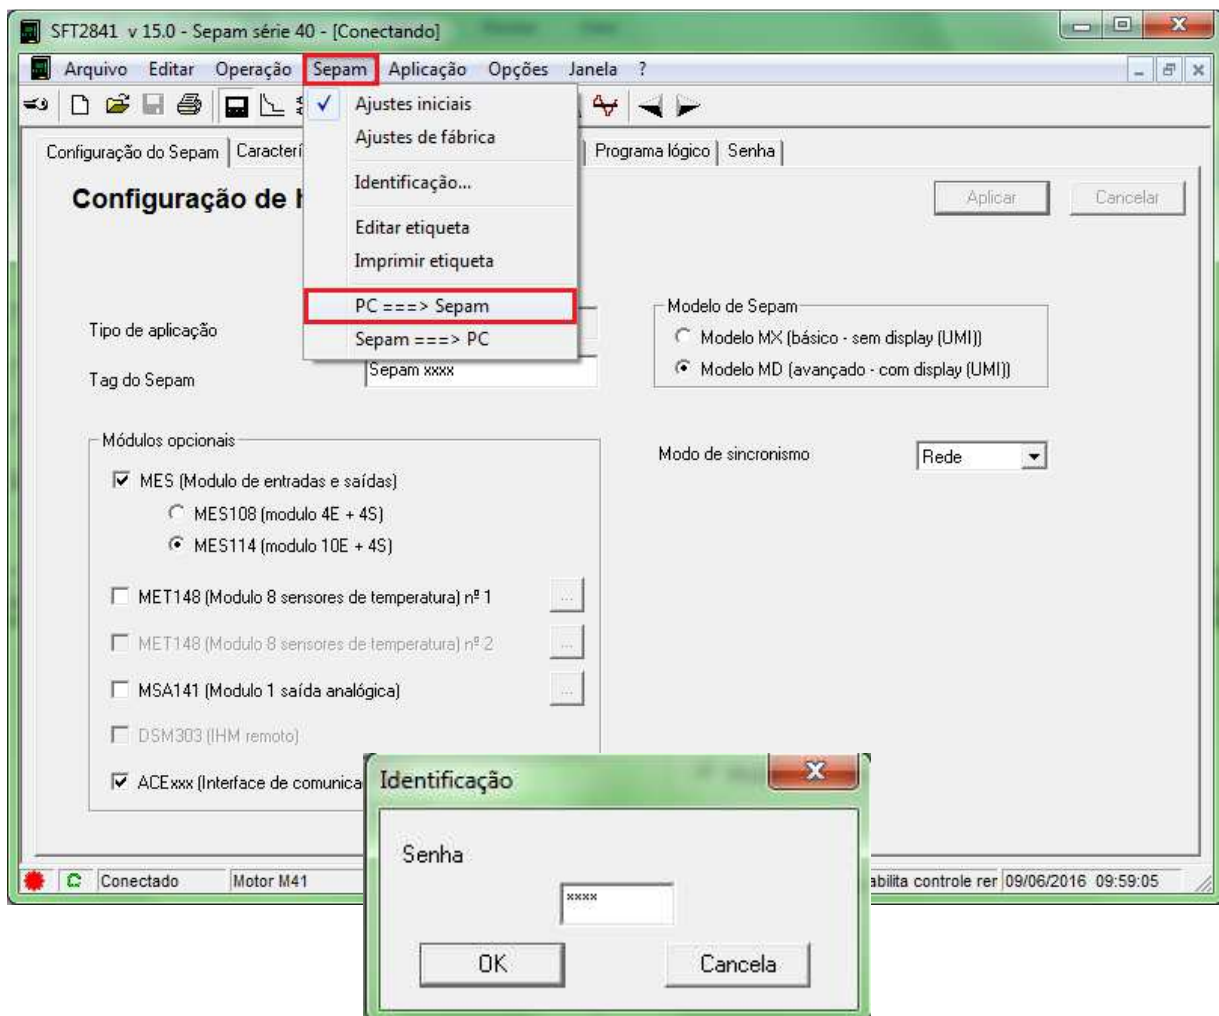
SFT2841 v 15.0 - Sepam série 40 - [Conectando]

Arquivo Editar Operação Sepam Aplicação Opções Janela ?

Ajustes iniciais
Ajustes de fábrica
Identificação...
Editar etiqueta
Imprimir etiqueta
PC ===> Sepam
Sepam ===> PC

Configuração do Sepam | Caracterí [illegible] | Programa lógico | Senha

Configuração de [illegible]

Aplicar Cancelar

Tipo de aplicação

Tag do Sepam Sepam xxxx

Modelo de Sepam
Modelo MX (básico - sem display (UMI))
Modelo MD (avançado - com display (UMI))

Módulos opcionais
MES (Modulo de entradas e saídas)
MES108 (modulo 4E + 4S)
MES114 (modulo 10E + 4S)
MET148 (Modulo 8 sensores de temperatura) nº 1
MET148 (Modulo 8 sensores de temperatura) nº 2
MSA141 (Modulo 1 saída analógica)
DSM303 (IHM remoto)
ACExxx (Interface de comunica

Modo de sincronismo Rede

Identificação
Senha
xxxx
OK Cancela

C Conectado Motor M41 abilita controle rer 09/06/2016 09:59:05